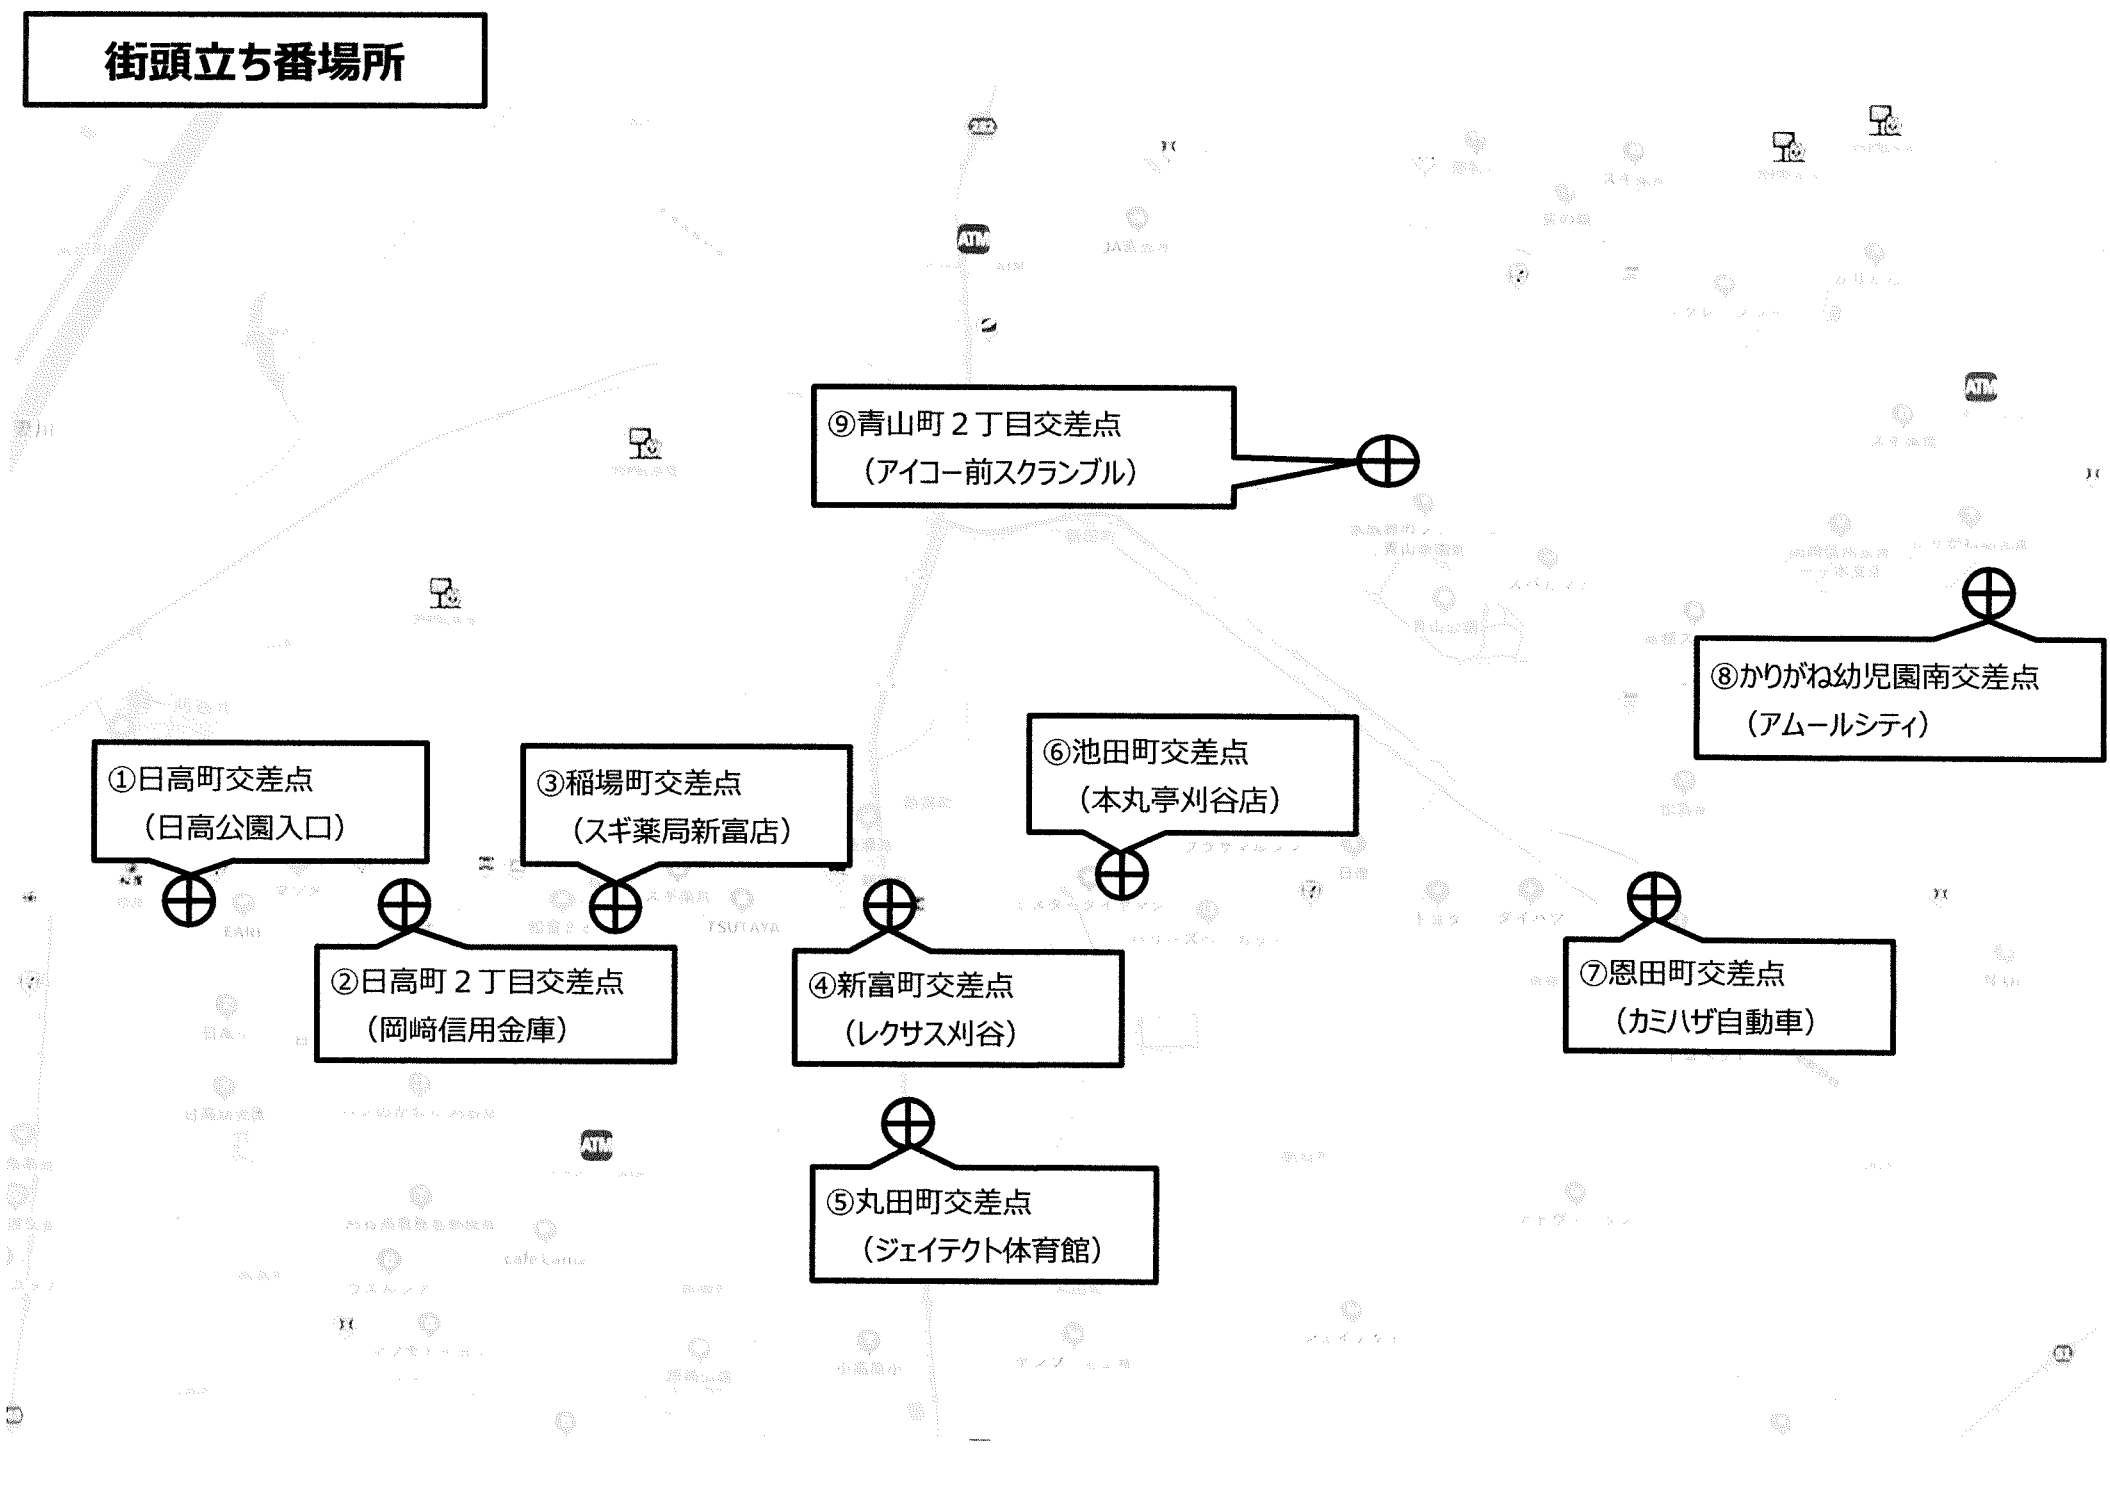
街頭立ち番場所

⑨青山町２丁目交差点
（アイコー前スクランブル）

⑧かりがね幼児園南交差点
（アムールシティ）

①日高町交差点
（日高公園入口）

③稲場町交差点
（スギ薬局新富店）

⑥池田町交差点
（本丸亭刈谷店）

②日高町２丁目交差点
（岡崎信用金庫）

④新富町交差点
（レクサス刈谷）

⑦恩田町交差点
（カミハザ自動車）

⑤丸田町交差点
（ジェイテクト体育館）

TSUTAYA